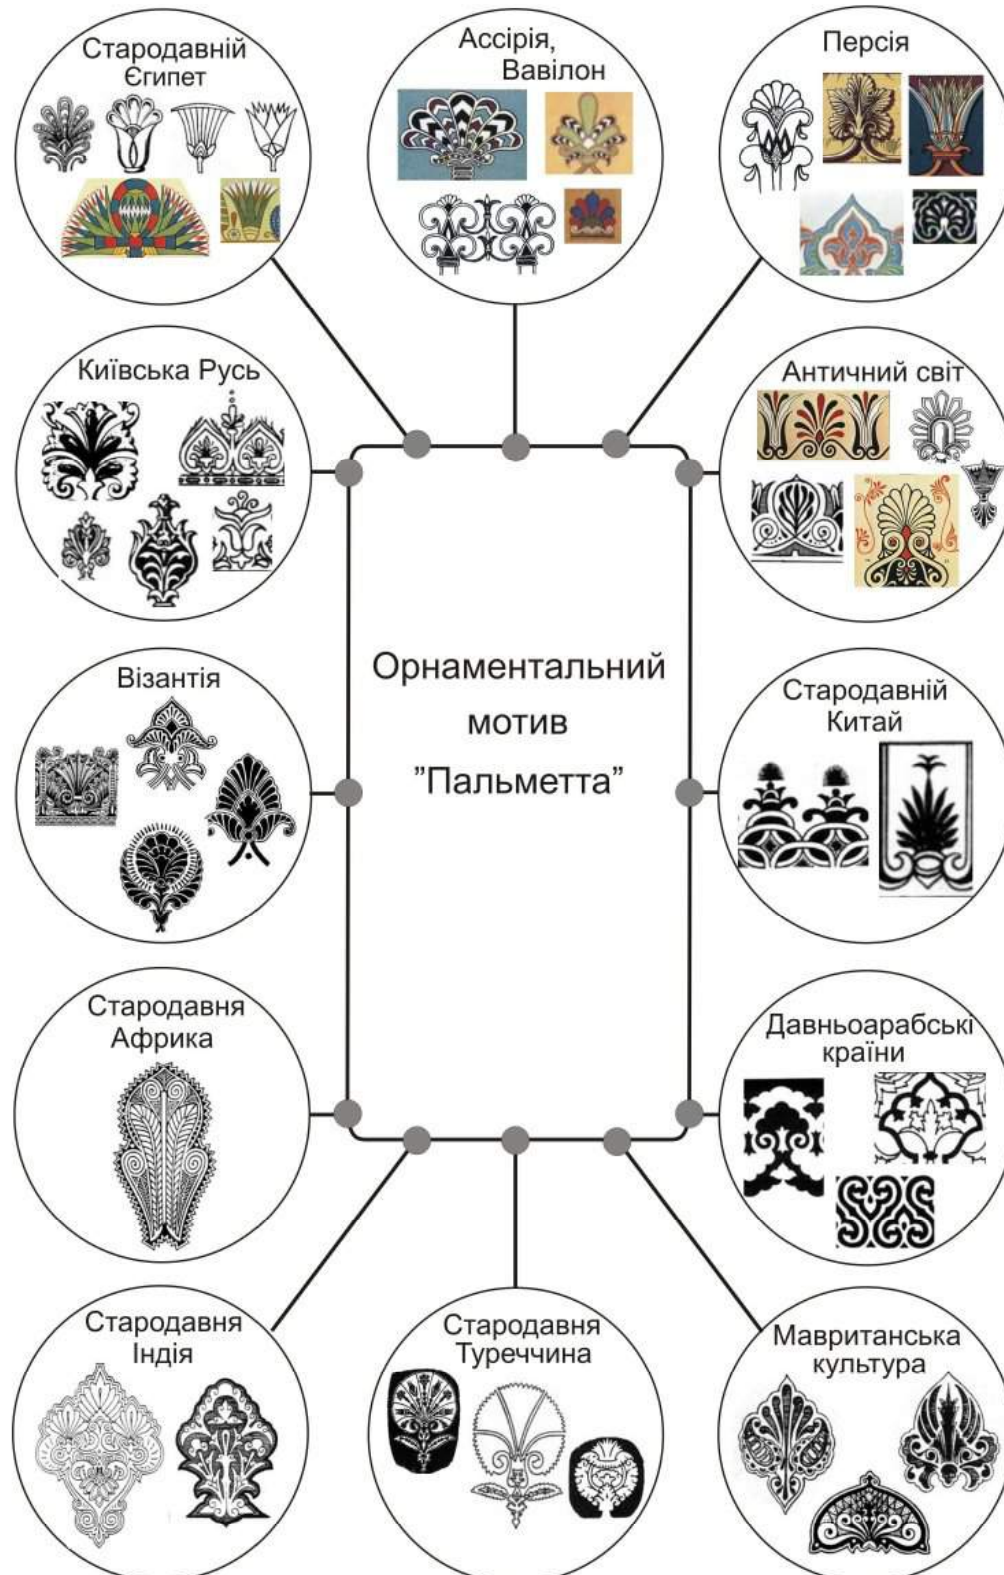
Стародавній Єгипет

Ассірія, Вавілон

Персія

Київська Русь

Античний світ

Орнаментальний мотив "Пальметта"

Візантія

Стародавній Китай

Стародавня Африка

Давньоарабські країни

Стародавня Індія

Стародавня Туреччина

Мавританська культура